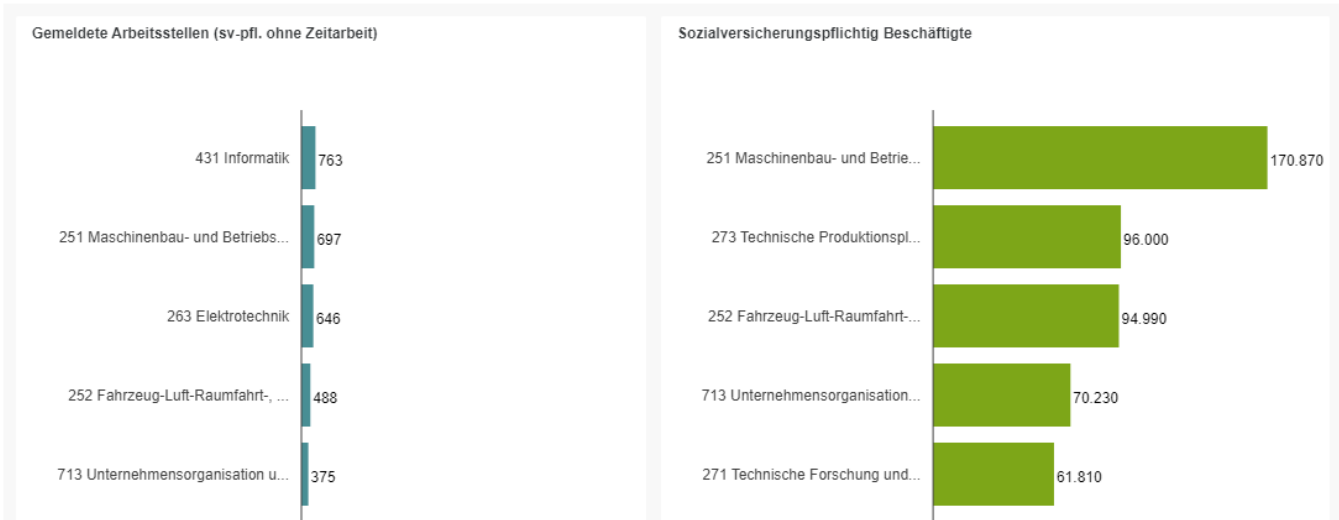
Gemeldete Arbeitsstellen (sv-pfl. ohne Zeitarbeit)

431 Informatik 763

251 Maschinenbau- und Betriebs... 697

263 Elektrotechnik 646

252 Fahrzeug-Luft-Raumfahrt-, ... 488

713 Unternehmensorganisation u... 375

Sozialversicherungspflichtig Beschäftigte

251 Maschinenbau- und Betrie... 170.870

273 Technische Produktionspl... 96.000

252 Fahrzeug-Luft-Raumfahrt-... 94.990

713 Unternehmensorganisation... 70.230

271 Technische Forschung und... 61.810